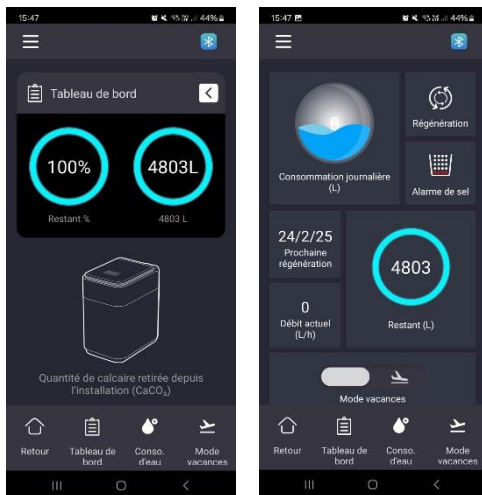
15:47 44%

Tableau de bord

100%
Restant %

4803L
4803 L

Quantité de calcaire retirée depuis l'installation ($CaCO_3$)

Retour
Tableau de bord
Conso. d'eau
Mode vacances

15:47 44%

Consommation journalière (L)

Régénération

Alarme de sel

24/2/25
Prochaine régénération

4803
Restant (L)

0
Débit actuel (L/h)

Mode vacances

Retour
Tableau de bord
Conso. d'eau
Mode vacances